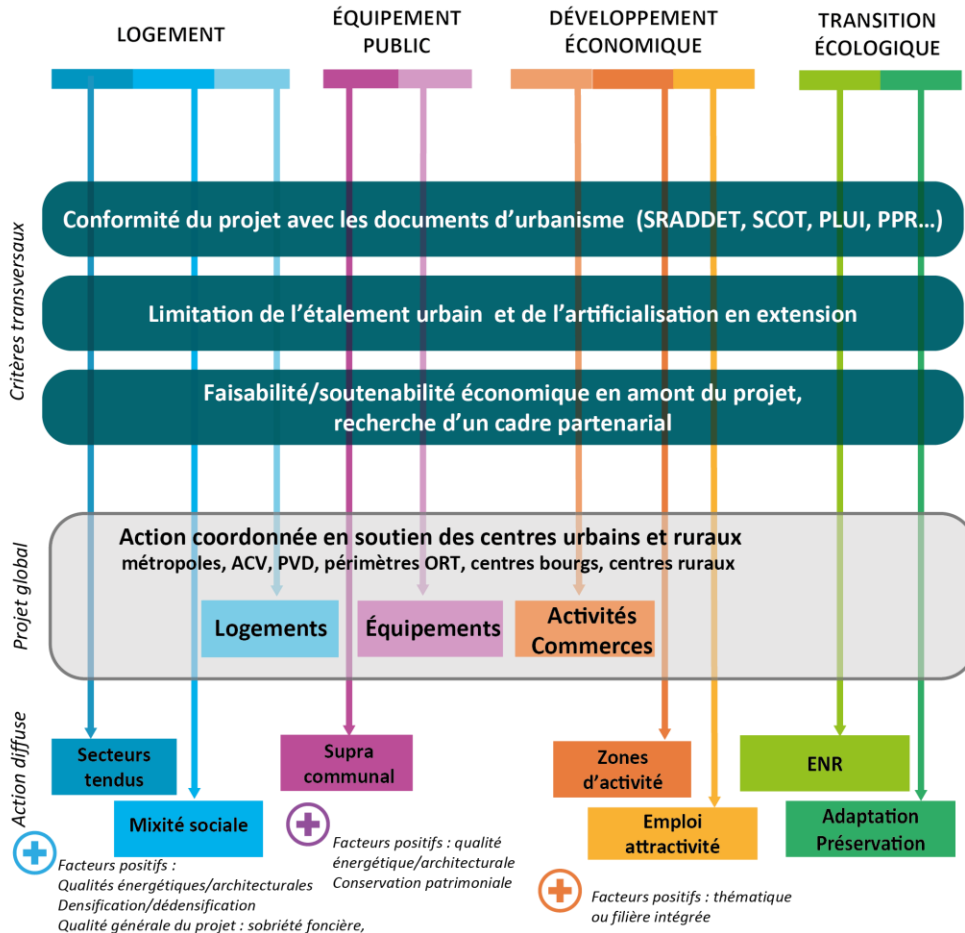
LOGEMENT

ÉQUIPEMENT PUBLIC

DÉVELOPPEMENT ÉCONOMIQUE

TRANSITION ÉCOLOGIQUE

Critères transversaux

Conformité du projet avec les documents d'urbanisme (SRADDET, SCOT, PLUI, PPR…)

Limitation de l'étalement urbain et de l'artificialisation en extension

Faisabilité/soutenabilité économique en amont du projet, recherche d'un cadre partenarial

Projet global

Action coordonnée en soutien des centres urbains et ruraux
métropoles, ACV, PVD, périmètres ORT, centres bourgs, centres ruraux

Logements

Équipements

Activités Commerces

Action diffuse

Secteurs tendus

Mixité sociale

Supra communal

Zones d'activité

Emploi attractivité

ENR

Adaptation Préservation

Facteurs positifs :
Qualités énergétiques/architecturales
Densification/dédensification
Qualité générale du projet : sobriété foncière,

Facteurs positifs : qualité énergétique/architecturale
Conservation patrimoniale

Facteurs positifs : thématique ou filière intégrée